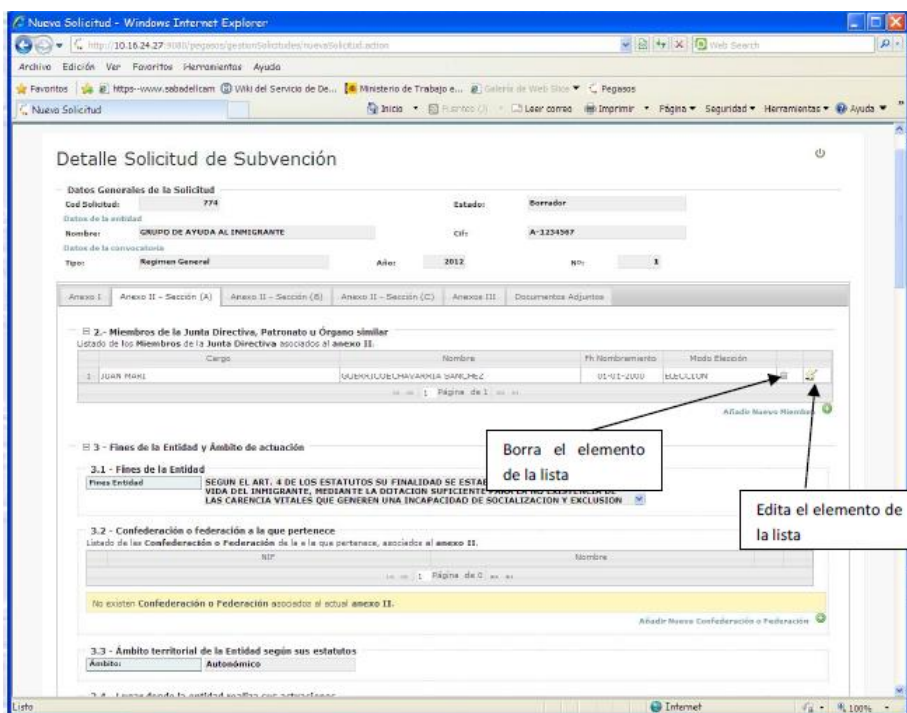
Nueva Solicitud - Windows Internet Explorer

http://10.16.24.27:9080/pegasos/gestionSolicitudes/nuevaSolicitud.action

Web Search

Archivo Edición Ver Favoritos Herramientas Ayuda

Favoritos https--www.sabadellcam Wiki del Servicio de De... Ministerio de Trabajo e... Galería de Web Slice Pegasos

Nueva Solicitud

Inicio Fuentes Leer correo Imprimir Página Seguridad Herramientas Ayuda

Detalle Solicitud de Subvención

Datos Generales de la Solicitud

Cod Solicitud: 774 Estado: Borrador

Datos de la entidad

Nombre: GRUPO DE AYUDA AL INMIGRANTE Cif: A-1234567

Datos de la convocatoria

Tipo: Regimen General Año: 2012 Nº: 1

Anexo I | Anexo II - Sección (A) | Anexo II - Sección (B) | Anexo II - Sección (C) | Anexo III | Documentos Adjuntos

2.- Miembros de la Junta Directiva, Patronato u Órgano similar

Listado de los Miembros de la Junta Directiva asociados al anexo II.

| | Cargo | Nombre | Fh Nombramiento | Modo Elección |
|---|---|---|---|---|
| 1 | JUAN MARI | GUERRICOECHAVARRIA SANCHEZ | 01-01-2000 | ELECCION |

Página 1 de 1

Añadir Nuevo Miembro

Borra el elemento de la lista

Edita el elemento de la lista

3 - Fines de la Entidad y Ámbito de actuación

3.1 - Fines de la Entidad

Fines Entidad SEGUN EL ART. 4 DE LOS ESTATUTOS SU FINALIDAD SE ESTAB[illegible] VIDA DEL INMIGRANTE, MEDIANTE LA DOTACION SUFICIENTE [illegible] LAS CARENCIA VITALES QUE GENEREN UNA INCAPACIDAD DE SOCIALIZACION Y EXCLUSION

3.2 - Confederación o federación a la que pertenece

Listado de las Confederación o Federación de la a la que pertenece, asociados al anexo II.

| NIF | Nombre |
|---|---|

Página 1 de 0

No existen Confederación o Federación asociados al actual anexo II.

Añadir Nuevo Confederación o Federación

3.3 - Ámbito territorial de la Entidad según sus estatutos

Ámbito: Autonómico

Listo Internet 100%